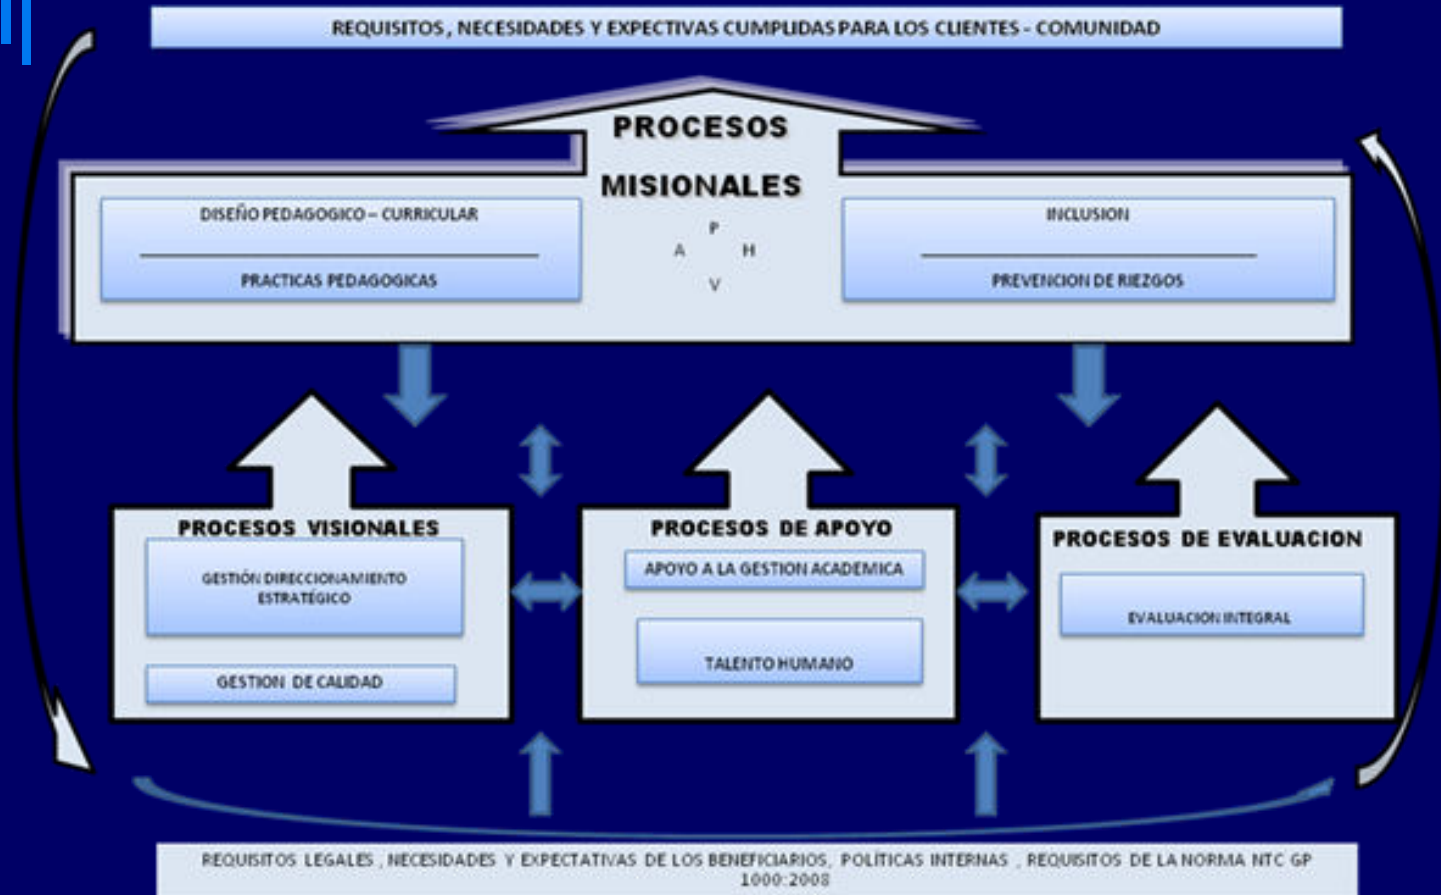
REQUISITOS , NECESIDADES Y EXPECTIVAS CUMPLIDAS PARA LOS CLIENTES - COMUNIDAD

PROCESOS

MISIONALES

DISEÑO PEDAGOGICO – CURRICULAR

PRACTICAS PEDAGOGICAS

P
A H
V

INCLUSION

PREVENCION DE RIEZGOS

PROCESOS VISIONALES

GESTIÓN DIRECCIONAMIENTO ESTRATÉGICO

GESTION DE CALIDAD

PROCESOS DE APOYO

APOYO A LA GESTION ACADEMICA

TALENTO HUMANO

PROCESOS DE EVALUACION

EVALUACION INTEGRAL

REQUISITOS LEGALES , NECESIDADES Y EXPECTATIVAS DE LOS BENEFICIARIOS, POLÍTICAS INTERNAS , REQUISITOS DE LA NORMA NTC GP 1000:2008